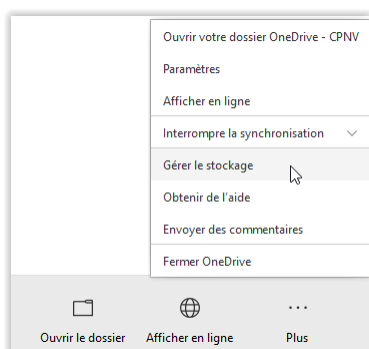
Ouvrir votre dossier OneDrive - CPNV

Paramètres

Afficher en ligne

Interrompre la synchronisation

Gérer le stockage

Obtenir de l'aide

Envoyer des commentaires

Fermer OneDrive

Ouvrir le dossier

Afficher en ligne

Plus